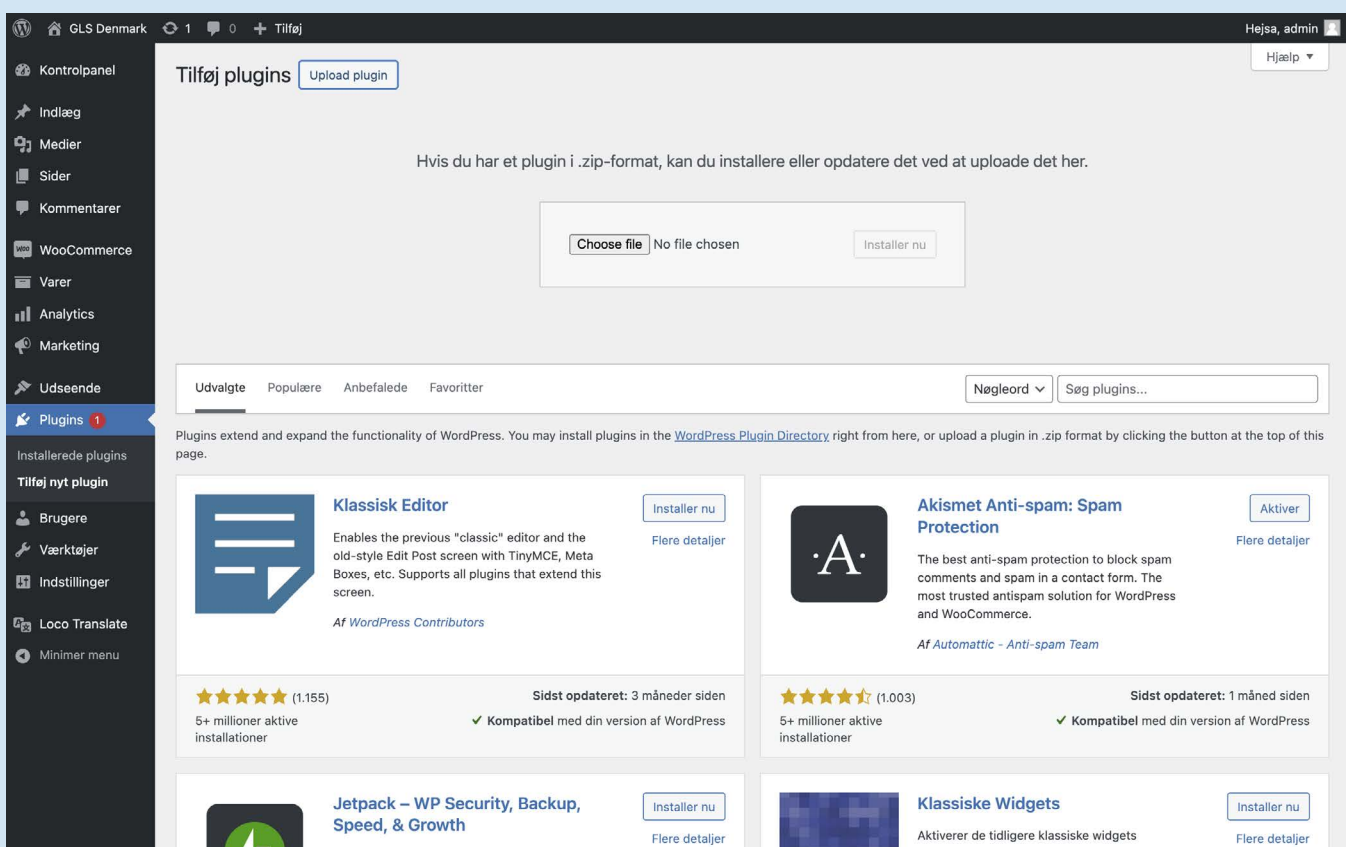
GLS Denmark 1 0 + Tilføj

Hejsa, admin

Kontrolpanel
Indlæg
Medier
Sider
Kommentarer
WooCommerce
Varer
Analytics
Marketing
Udseende
Plugins 1
Installerede plugins
Tilføj nyt plugin
Brugere
Værktøjer
Indstillinger
Loco Translate
Minimer menu

Tilføj plugins Upload plugin

Hjælp ▼

Hvis du har et plugin i .zip-format, kan du installere eller opdatere det ved at uploade det her.

Choose file No file chosen Installer nu

Udvalgte Populære Anbefalede Favoritter

Nøgleord Søg plugins...

Plugins extend and expand the functionality of WordPress. You may install plugins in the WordPress Plugin Directory right from here, or upload a plugin in .zip format by clicking the button at the top of this page.

Klassisk Editor

Enables the previous "classic" editor and the old-style Edit Post screen with TinyMCE, Meta Boxes, etc. Supports all plugins that extend this screen.

Af WordPress Contributors

Installer nu
Flere detaljer

(1.155)
5+ millioner aktive installationer

Sidst opdateret: 3 måneder siden
✓ Kompatibel med din version af WordPress

Akismet Anti-spam: Spam Protection

The best anti-spam protection to block spam comments and spam in a contact form. The most trusted antispam solution for WordPress and WooCommerce.

Af Automattic - Anti-spam Team

Aktiver
Flere detaljer

(1.003)
5+ millioner aktive installationer

Sidst opdateret: 1 måned siden
✓ Kompatibel med din version af WordPress

Jetpack – WP Security, Backup, Speed, & Growth

Installer nu
Flere detaljer

Klassiske Widgets

Aktiverer de tidligere klassiske widgets

Installer nu
Flere detaljer